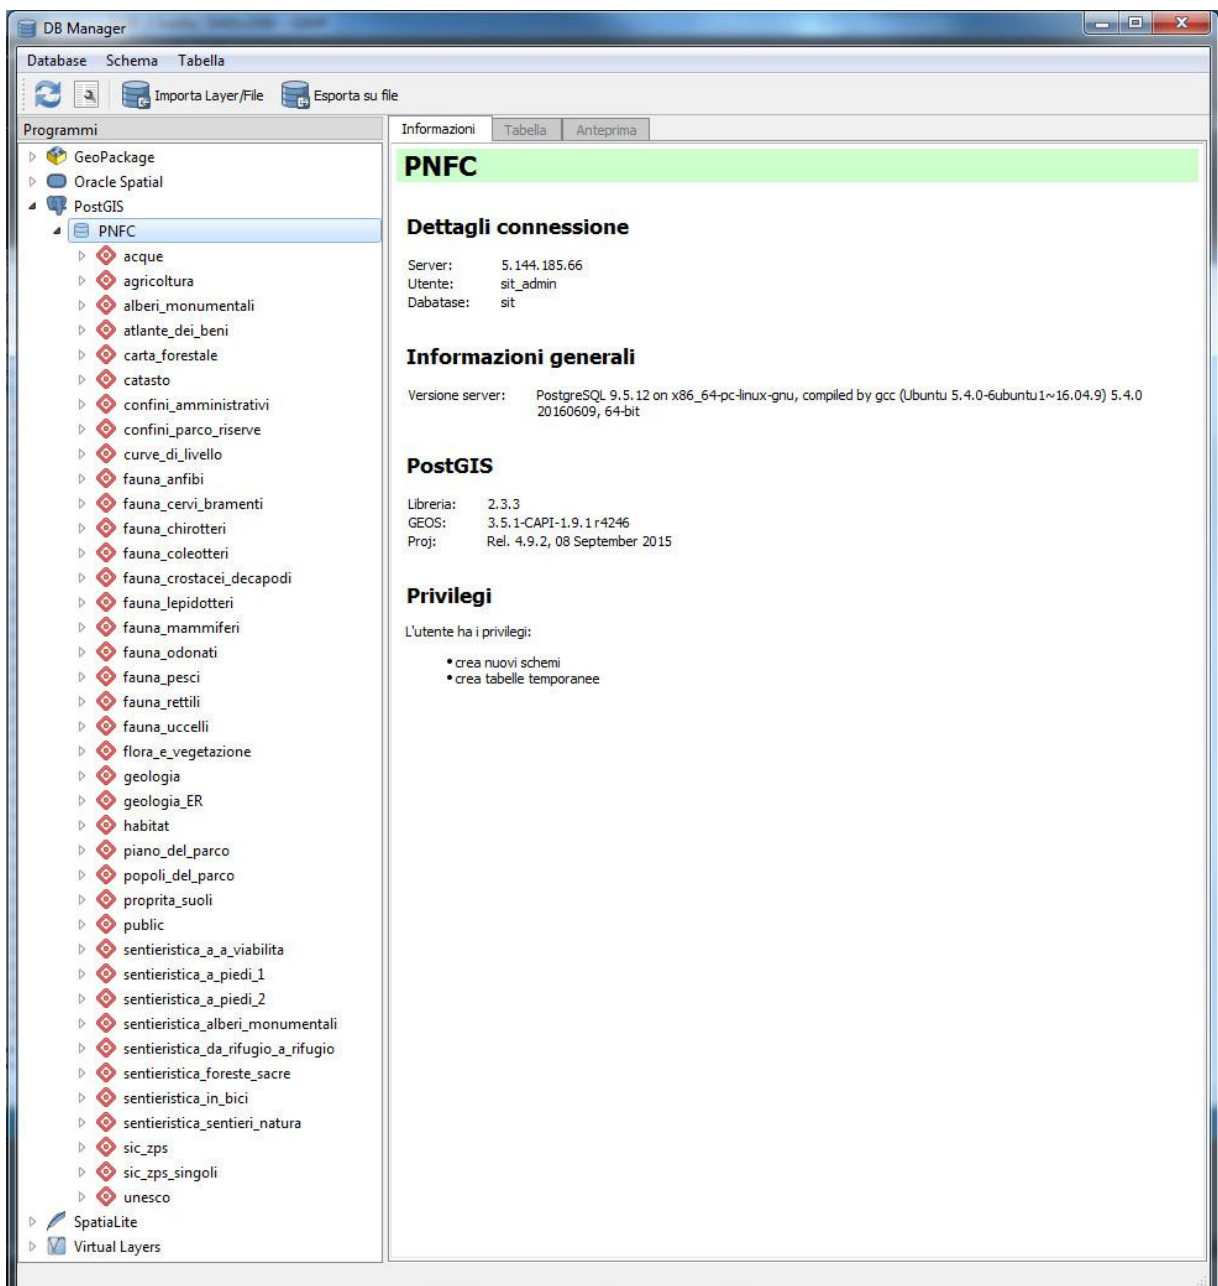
DB Manager

Database Schema Tabella

Importa Layer/File Esporta su file

Programmi

GeoPackage
Oracle Spatial
PostGIS
PNFC
acque
agricoltura
alberi_monumentali
atlante_dei_beni
carta_forestale
catasto
confini_amministrativi
confini_parco_riserve
curve_di_livello
fauna_anfibi
fauna_cervi_bramenti
fauna_chirotteri
fauna_coleotteri
fauna_crostacei_decapodi
fauna_lepidotteri
fauna_mammiferi
fauna_odonati
fauna_pesci
fauna_rettili
fauna_uccelli
flora_e_vegetazione
geologia
geologia_ER
habitat
piano_del_parco
popoli_del_parco
proprita_suoli
public
sentieristica_a_a_viabilita
sentieristica_a_piedi_1
sentieristica_a_piedi_2
sentieristica_alberi_monumentali
sentieristica_da_rifugio_a_rifugio
sentieristica_foreste_sacre
sentieristica_in_bici
sentieristica_sentieri_natura
sic_zps
sic_zps_singoli
unesco
SpatiaLite
Virtual Layers

Informazioni Tabella Anteprima

PNFC

Dettagli connessione

Server: 5.144.185.66
Utente: sit_admin
Dabatase: sit

Informazioni generali

Versione server: PostgreSQL 9.5.12 on x86_64-pc-linux-gnu, compiled by gcc (Ubuntu 5.4.0-6ubuntu1~16.04.9) 5.4.0 20160609, 64-bit

PostGIS

Libreria: 2.3.3
GEOS: 3.5.1-CAPI-1.9.1 r4246
Proj: Rel. 4.9.2, 08 September 2015

Privilegi

L'utente ha i privilegi:

• crea nuovi schemi
• crea tabelle temporanee